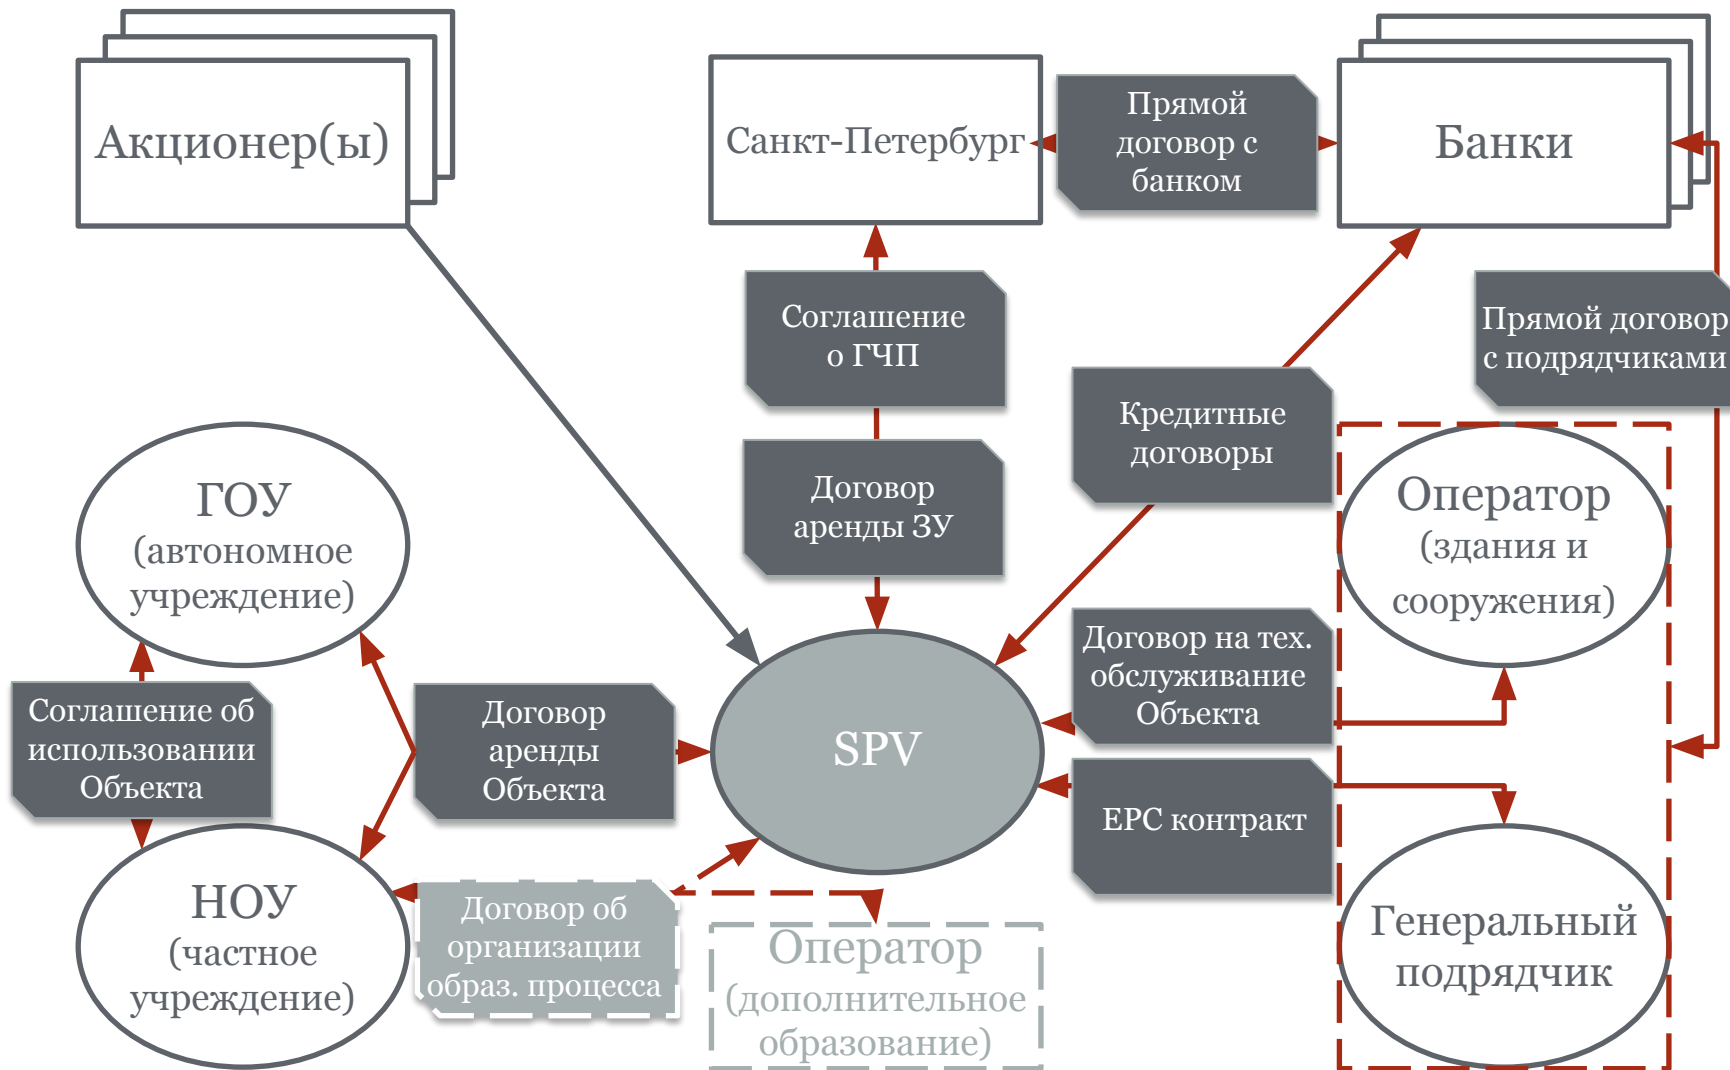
Акционер(ы)

Санкт-Петербург

Прямой договор с банком

Банки

Соглашение о ГЧП

Договор аренды ЗУ

Кредитные договоры

Прямой договор с подрядчиками

ГОУ (автономное учреждение)

Оператор (здания и сооружения)

Соглашение об использовании Объекта

Договор аренды Объекта

SPV

Договор на тех. обслуживание Объекта

EPC контракт

НОУ (частное учреждение)

Договор об организации образ. процесса

Оператор (дополнительное образование)

Генеральный подрядчик